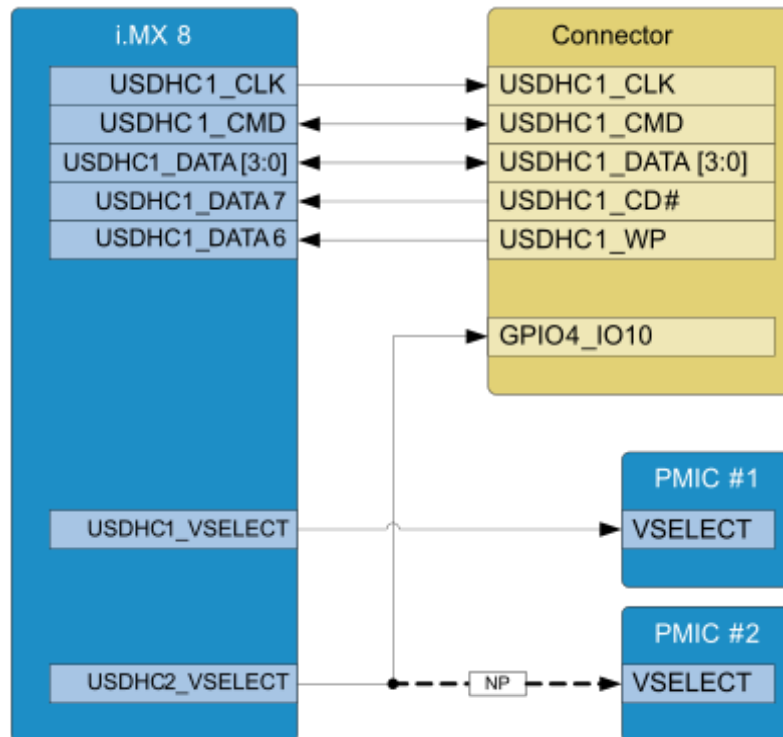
i.MX 8

USDHC1_CLK
USDHC1_CMD
USDHC1_DATA [3:0]
USDHC1_DATA 7
USDHC1_DATA 6

USDHC1_VSELECT

USDHC2_VSELECT

Connector

USDHC1_CLK
USDHC1_CMD
USDHC1_DATA [3:0]
USDHC1_CD#
USDHC1_WP

GPIO4_IO10

PMIC #1
VSELECT

NP

PMIC #2
VSELECT